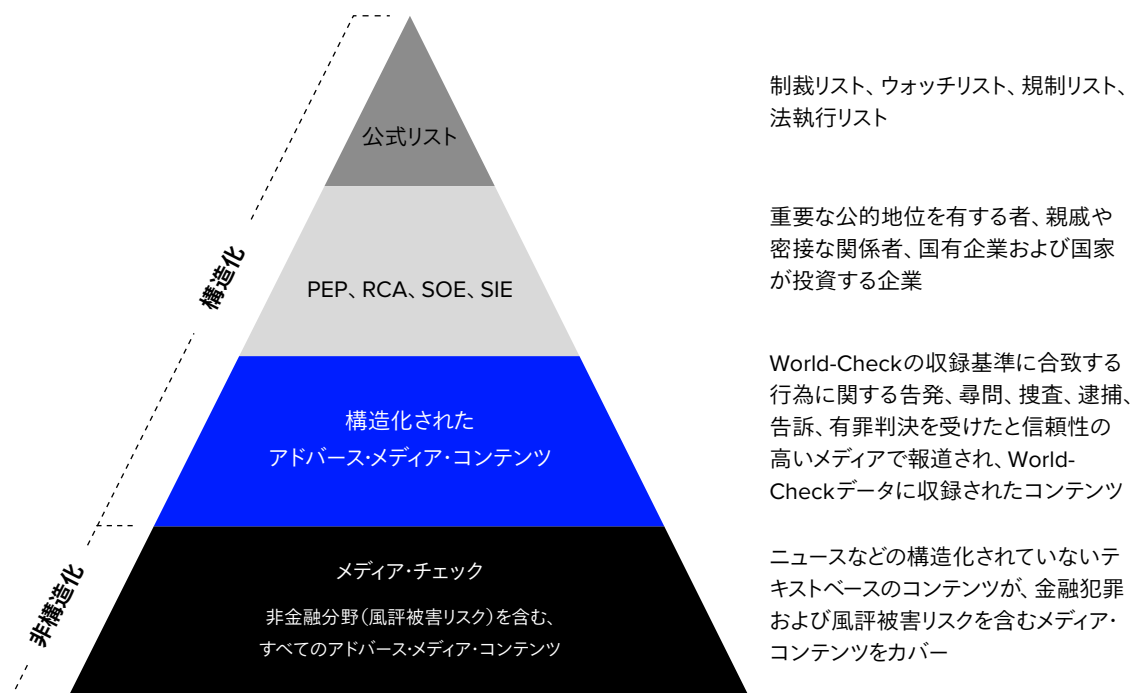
構造化

非構造化

公式リスト

PEP、RCA、SOE、SIE

構造化された
アドバース・メディア・コンテンツ

メディア・チェック

非金融分野（風評被害リスク）を含む、
すべてのアドバース・メディア・コンテンツ

制裁リスト、ウォッチリスト、規制リスト、法執行リスト

重要な公的地位を有する者、親戚や密接な関係者、国有企業および国家が投資する企業

World-Checkの収録基準に合致する行為に関する告発、尋問、捜査、逮捕、告訴、有罪判決を受けたと信頼性の高いメディアで報道され、World-Checkデータに収録されたコンテンツ

ニュースなどの構造化されていないテキストベースのコンテンツが、金融犯罪および風評被害リスクを含むメディア・コンテンツをカバー